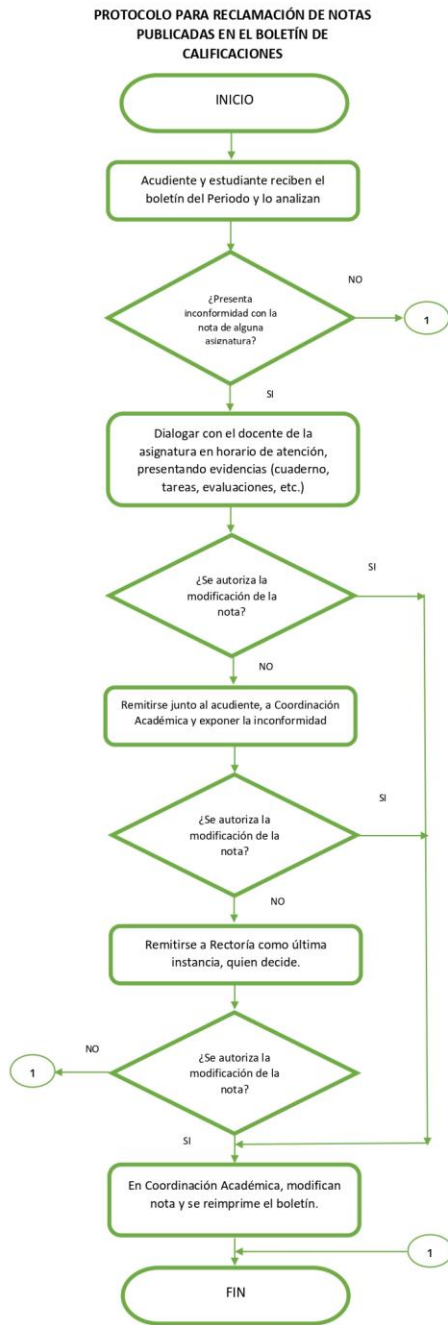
PROTOCOLO PARA RECLAMACIÓN DE NOTAS PUBLICADAS EN EL BOLETÍN DE CALIFICACIONES

INICIO

Acudiente y estudiante reciben el boletín del Periodo y lo analizan

¿Presenta inconformidad con la nota de alguna asignatura?

NO

1

SI

Dialogar con el docente de la asignatura en horario de atención, presentando evidencias (cuaderno, tareas, evaluaciones, etc.)

¿Se autoriza la modificación de la nota?

SI

NO

Remitirse junto al acudiente, a Coordinación Académica y exponer la inconformidad

¿Se autoriza la modificación de la nota?

SI

NO

Remitirse a Rectoría como última instancia, quien decide.

NO

1

¿Se autoriza la modificación de la nota?

SI

En Coordinación Académica, modifican nota y se reimprime el boletín.

1

FIN